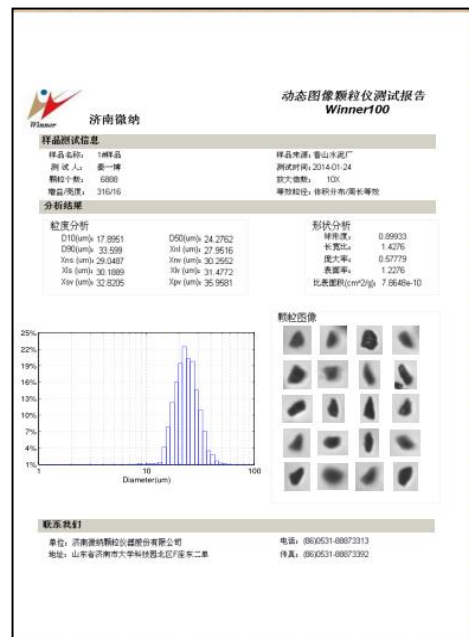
Winner 济南微纳

动态图像颗粒仪测试报告
Winner100

样品测试信息

样品名称： 1#样品
测 试 人： 姜一博
颗粒个数： 6888
增益/亮度： 316/16

样品来源：鲁山水泥厂
测试时间：2014-01-24
放大倍数： 10X
等效粒径：体积分布/周长等效

分析结果

粒度分析
D10(um)= 17.8951
D90(um)= 33.599
Xns (um)= 29.0487
Xls (um)= 30.1889
Xsv (um)= 32.8205

D50(um)= 24.2762
Xnl (um)= 27.9516
Xnv (um)= 30.2552
Xlv (um)= 31.4772
Xpv (um)= 35.9581

形状分析
球形度： 0.89933
长宽比： 1.4276
圆大率： 0.57779
表面率： 1.2276
比表面积(cm²/g)： 7.8648e-10

颗粒图像

25%
22%
19%
16%
13%
10%
7%
4%
1%
1
10
100
Diameter(um)

联系我们

单位：济南微纳颗粒仪器股份有限公司
地址：山东省济南市大学科技园北区F座东二单

电话：(86)0531-88873313
传真：(86)0531-88873392